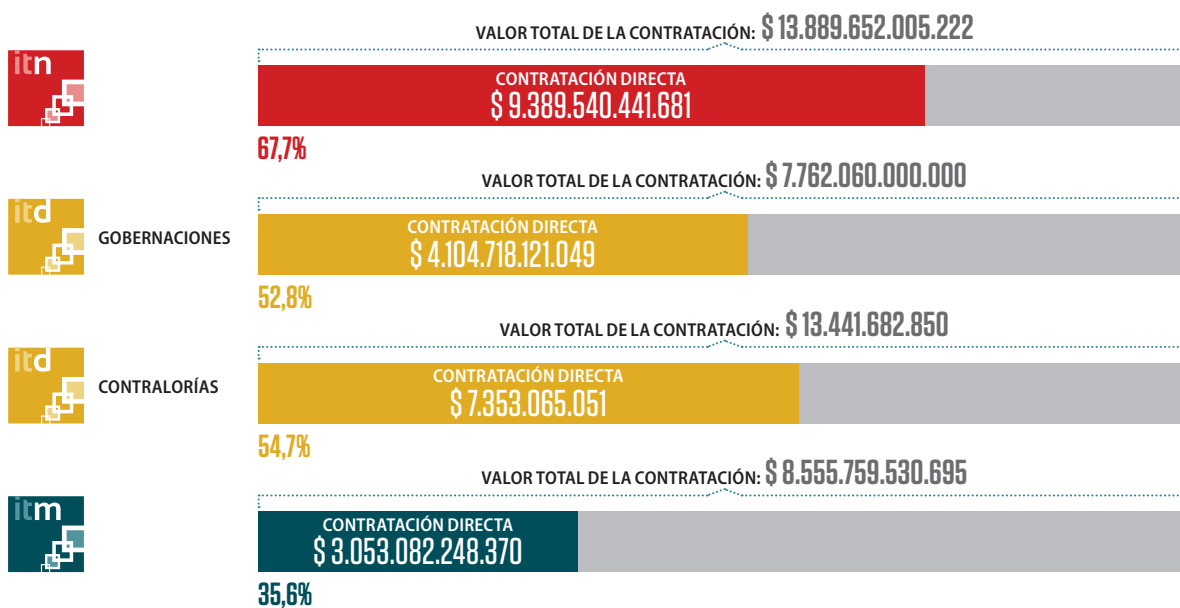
VALOR TOTAL DE LA CONTRATACIÓN: $ 13.889.652.005.222

itn

CONTRATACIÓN DIRECTA
$ 9.389.540.441.681

67,7%

VALOR TOTAL DE LA CONTRATACIÓN: $ 7.762.060.000.000

itd

GOBERNACIONES

CONTRATACIÓN DIRECTA
$ 4.104.718.121.049

52,8%

VALOR TOTAL DE LA CONTRATACIÓN: $ 13.441.682.850

itd

CONTRALORÍAS

CONTRATACIÓN DIRECTA
$ 7.353.065.051

54,7%

VALOR TOTAL DE LA CONTRATACIÓN: $ 8.555.759.530.695

itm

CONTRATACIÓN DIRECTA
$ 3.053.082.248.370

35,6%